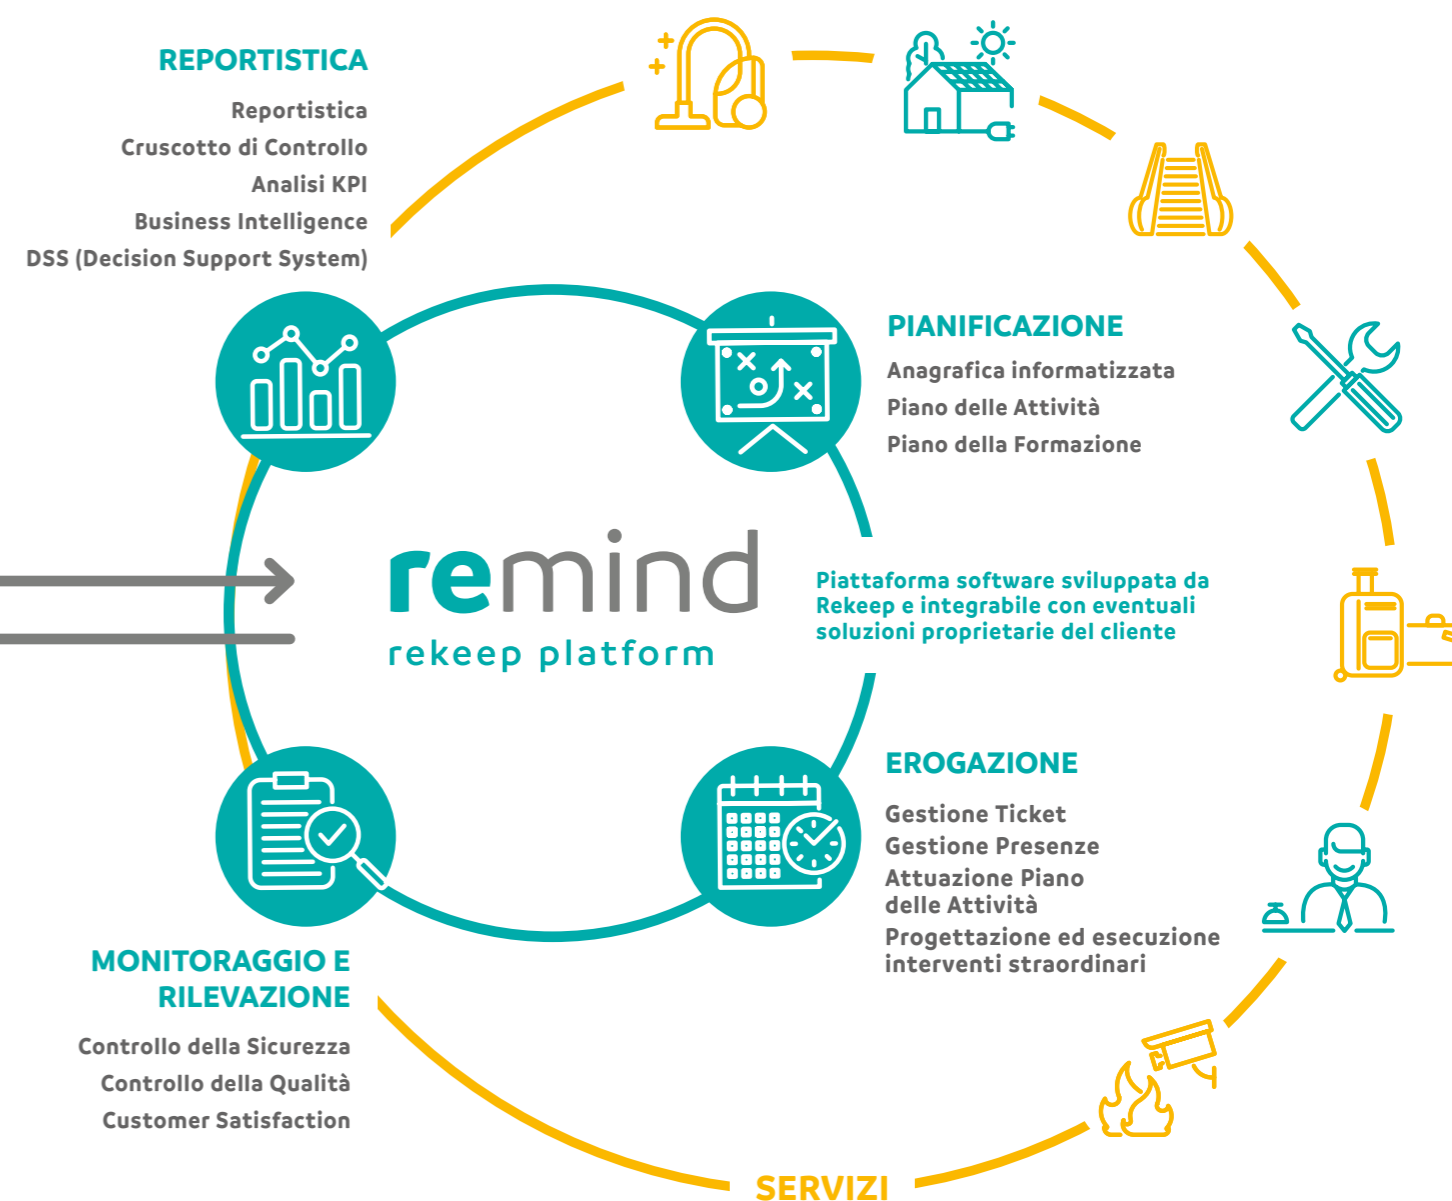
REPORTISTICA

Reportistica
Cruscotto di Controllo
Analisi KPI
Business Intelligence
DSS (Decision Support System)

PIANIFICAZIONE

Anagrafica informatizzata
Piano delle Attività
Piano della Formazione

remind
rekeep platform

Piattaforma software sviluppata da Rekeep e integrabile con eventuali soluzioni proprietarie del cliente

EROGAZIONE

Gestione Ticket
Gestione Presenze
Attuazione Piano delle Attività
Progettazione ed esecuzione interventi straordinari

MONITORAGGIO E RILEVAZIONE

Controllo della Sicurezza
Controllo della Qualità
Customer Satisfaction

SERVIZI